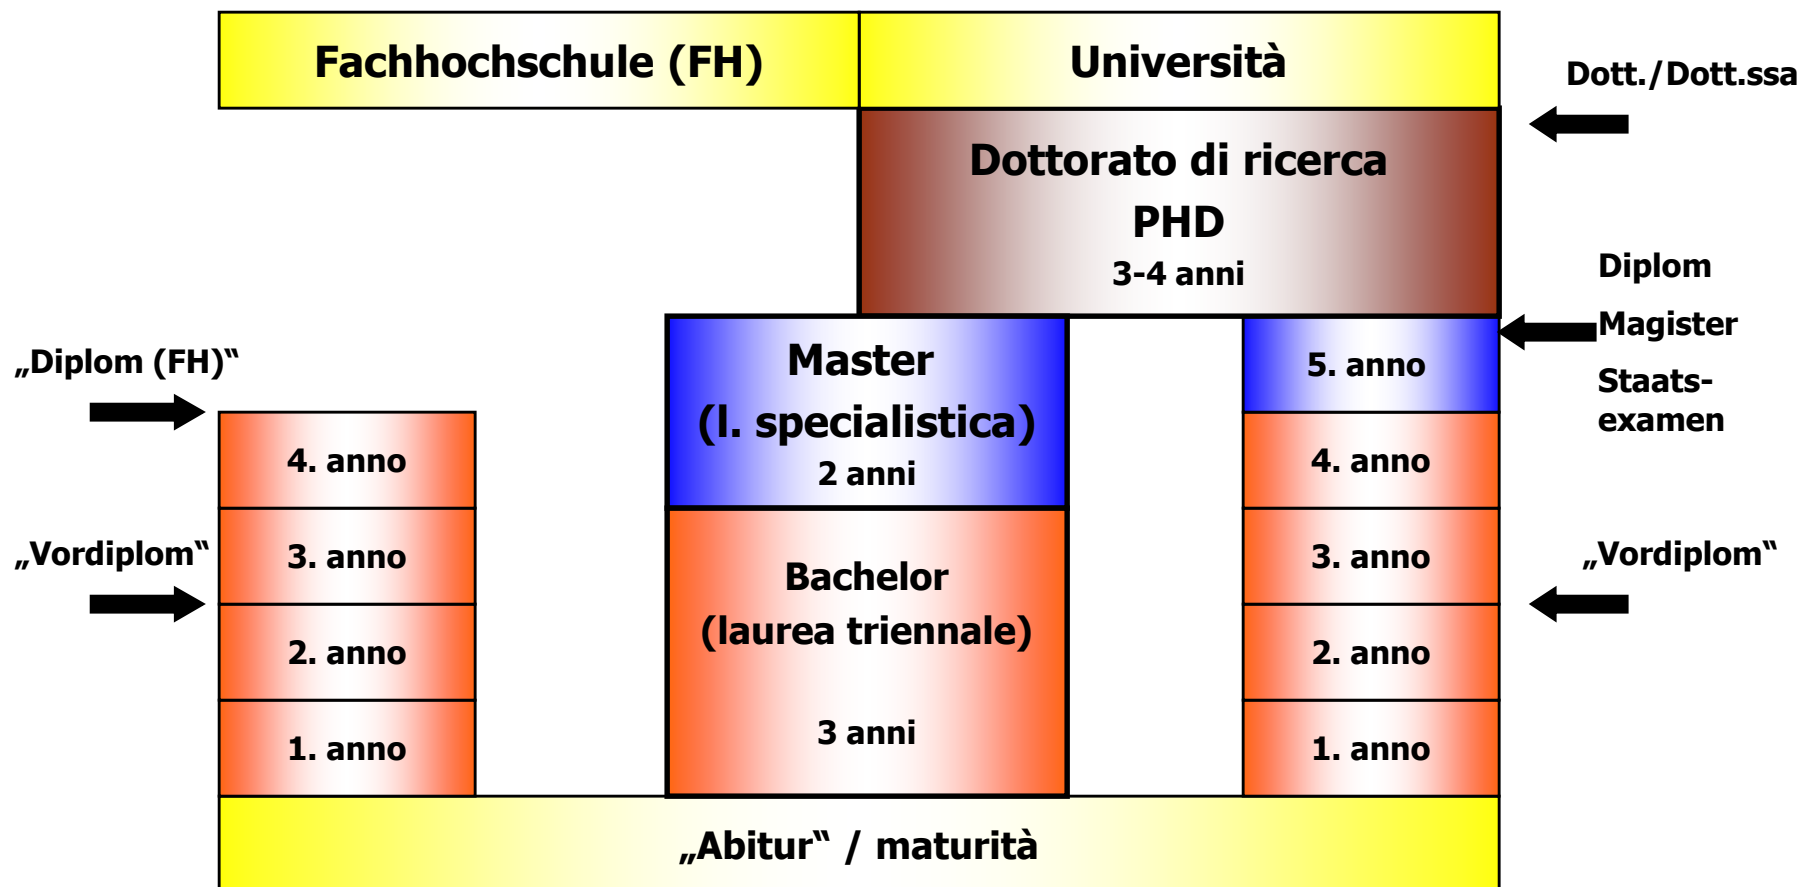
Fachhochschule (FH)

Università

Dott./Dott.ssa

Dottorato di ricerca
PHD
3-4 anni

Diplom

Magister

Staatsexamen

„Diplom (FH)"

Master
(l. specialistica)
2 anni

5. anno

4. anno

4. anno

„Vordiplom"

3. anno

Bachelor
(laurea triennale)

3 anni

3. anno

„Vordiplom"

2. anno

2. anno

1. anno

1. anno

„Abitur" / maturità